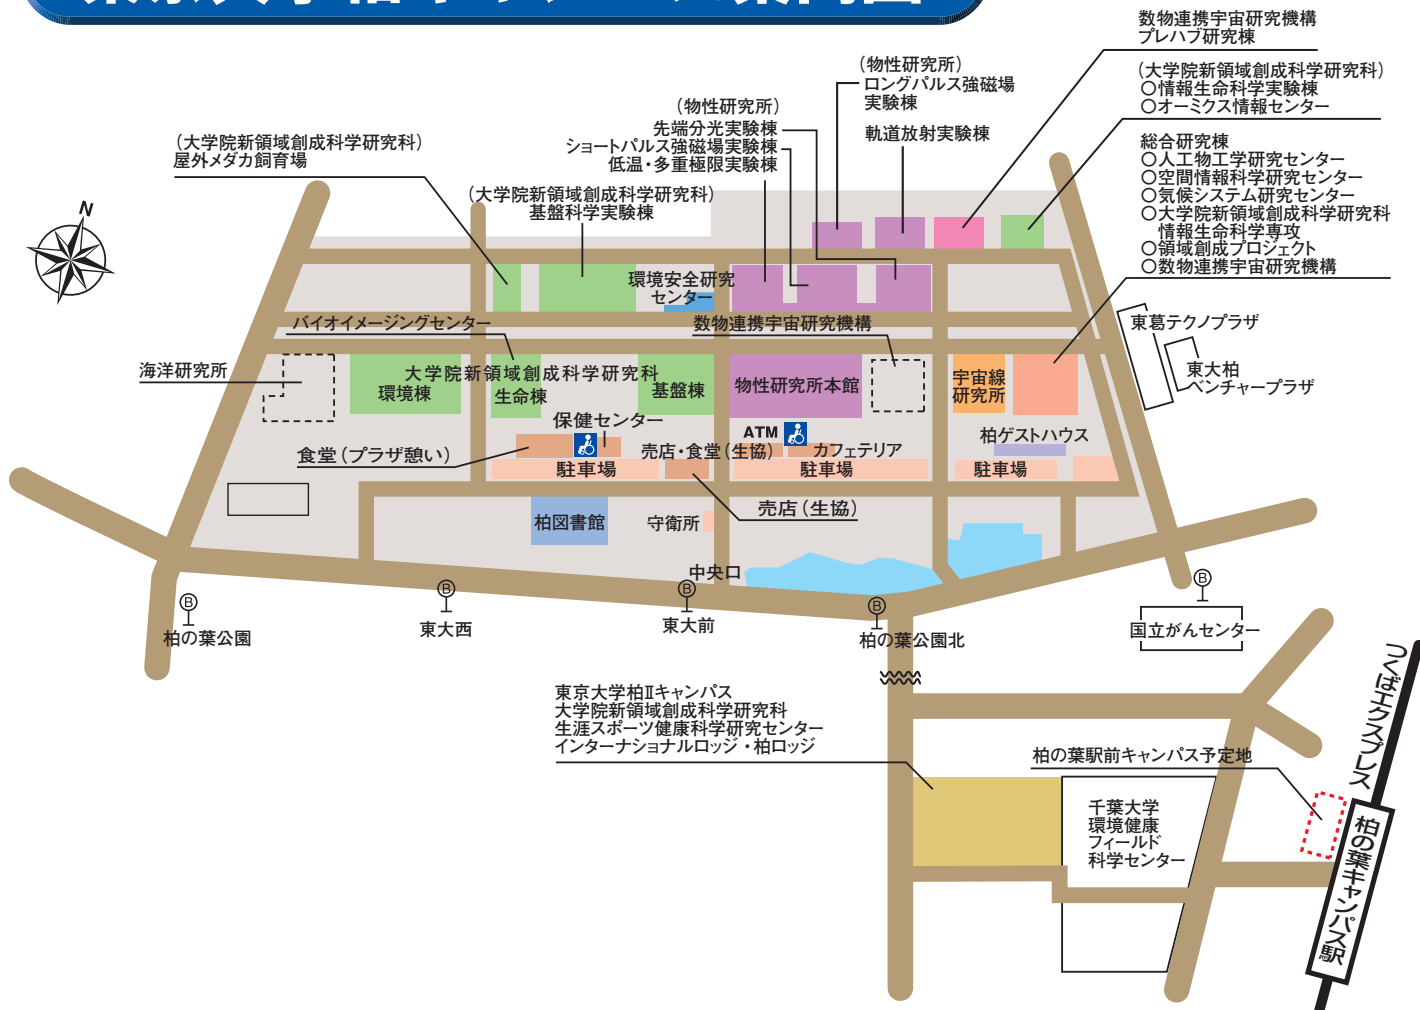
N

数物連携宇宙研究機構
プレハブ研究棟

（物性研究所）
ロングパルス強磁場
実験棟

（大学院新領域創成科学研究科）
○情報生命科学実験棟
○オーミクス情報センター

（物性研究所）
先端分光実験棟
ショートパルス強磁場実験棟
低温・多重極限実験棟

軌道放射実験棟

総合研究棟
○人工物工学研究センター
○空間情報科学研究センター
○気候システム研究センター
○大学院新領域創成科学研究科
情報生命科学専攻
○領域創成プロジェクト
○数物連携宇宙研究機構

（大学院新領域創成科学研究科）
屋外メダカ飼育場

（大学院新領域創成科学研究科）
基盤科学実験棟

環境安全研究
センター

バイオイメージングセンター

数物連携宇宙研究機構

東葛テクノプラザ

東大柏
ベンチャープラザ

海洋研究所

大学院新領域創成科学研究科
環境棟
生命棟
基盤棟

物性研究所本館

宇宙線
研究所

保健センター

ATM

柏ゲストハウス

食堂（プラザ憩い）

売店・食堂（生協）

カフェテリア

駐車場

駐車場

駐車場

売店（生協）

柏図書館

守衛所

中央口

B
柏の葉公園

B
東大西

B
東大前

B
柏の葉公園北

B
国立がんセンター

つくばエクスプレス

東京大学柏Ⅱキャンパス
大学院新領域創成科学研究科
生涯スポーツ健康科学研究センター
インターナショナルロッジ・柏ロッジ

柏の葉駅前キャンパス予定地

千葉大学
環境健康
フィールド
科学センター

柏の葉キャンパス駅